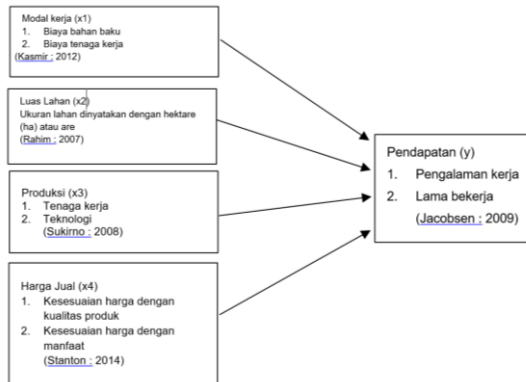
Modal kerja (x1)
1. Biaya bahan baku
2. Biaya tenaga kerja
(Kasmir : 2012)

Luas Lahan (x2)
Ukuran lahan dinyatakan dengan hektare (ha) atau are
(Rahim : 2007)

Produksi (x3)
1. Tenaga kerja
2. Teknologi
(Sukirno : 2008)

Harga Jual (x4)
1. Kesesuaian harga dengan kualitas produk
2. Kesesuaian harga dengan manfaat
(Stanton : 2014)

Pendapatan (y)
1. Pengalaman kerja
2. Lama bekerja
(Jacobsen : 2009)